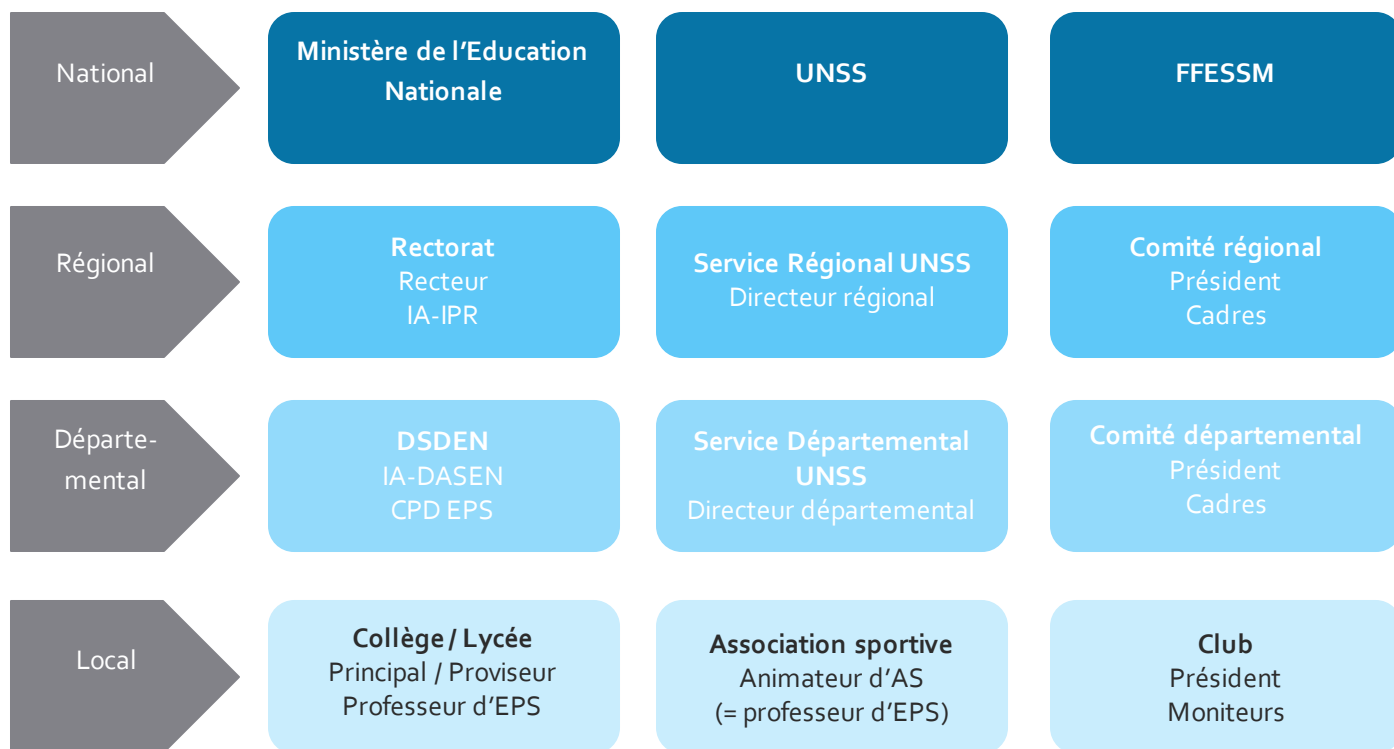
National

Ministère de l'Education Nationale

UNSS

FFESSM

Régional

Rectorat
Recteur
IA-IPR

Service Régional UNSS
Directeur régional

Comité régional
Président
Cadres

Départemental

DSDEN
IA-DASEN
CPD EPS

Service Départemental UNSS
Directeur départemental

Comité départemental
Président
Cadres

Local

Collège / Lycée
Principal / Proviseur
Professeur d'EPS

Association sportive
Animateur d'AS
(= professeur d'EPS)

Club
Président
Moniteurs